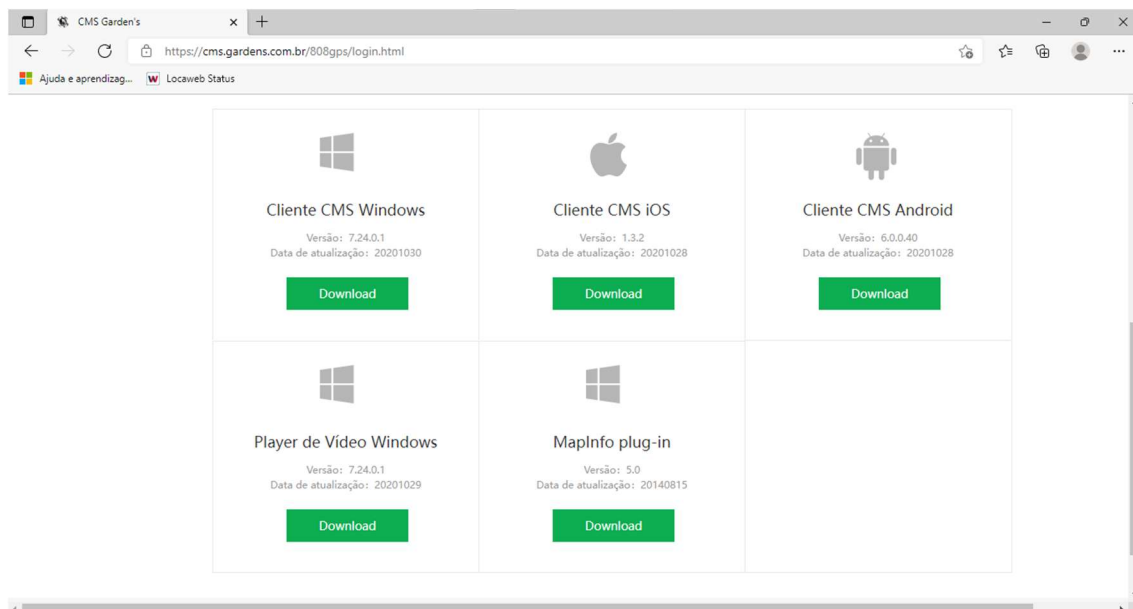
CMS Garden's

https://cms.gardens.com.br/808gps/login.html

Ajuda e aprendizag... Locaweb Status

Cliente CMS Windows
Versão: 7.24.0.1
Data de atualização: 20201030
Download

Cliente CMS iOS
Versão: 1.3.2
Data de atualização: 20201028
Download

Cliente CMS Android
Versão: 6.0.0.40
Data de atualização: 20201028
Download

Player de Vídeo Windows
Versão: 7.24.0.1
Data de atualização: 20201029
Download

MapInfo plug-in
Versão: 5.0
Data de atualização: 20140815
Download